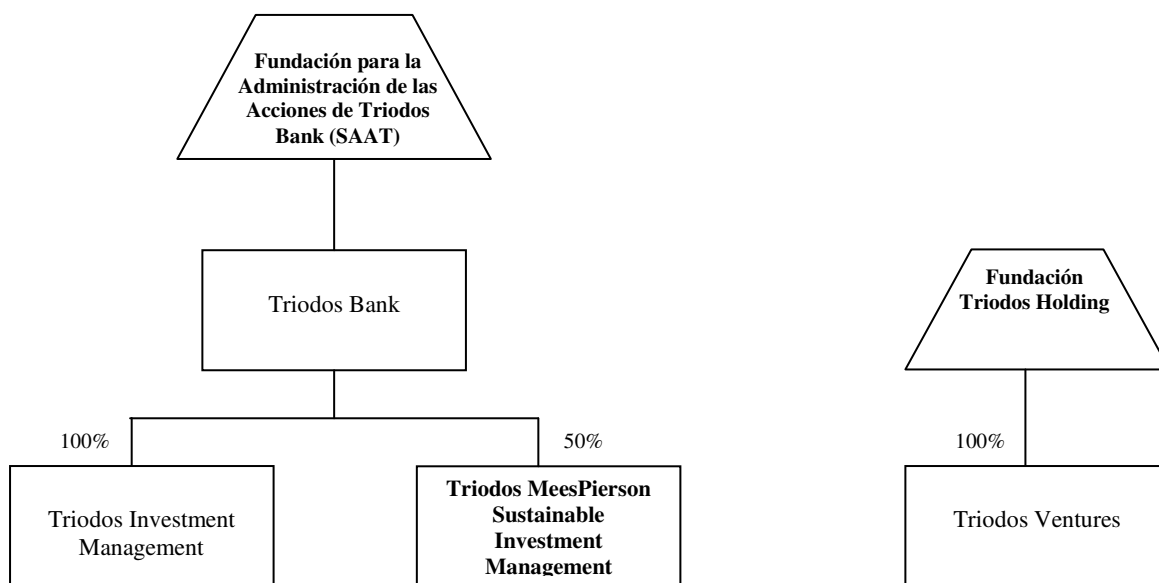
Fundación para la Administración de las Acciones de Triodos Bank (SAAT)

Triodos Bank

100%

Triodos Investment Management

50%

Triodos MeesPierson Sustainable Investment Management

Fundación Triodos Holding

100%

Triodos Ventures